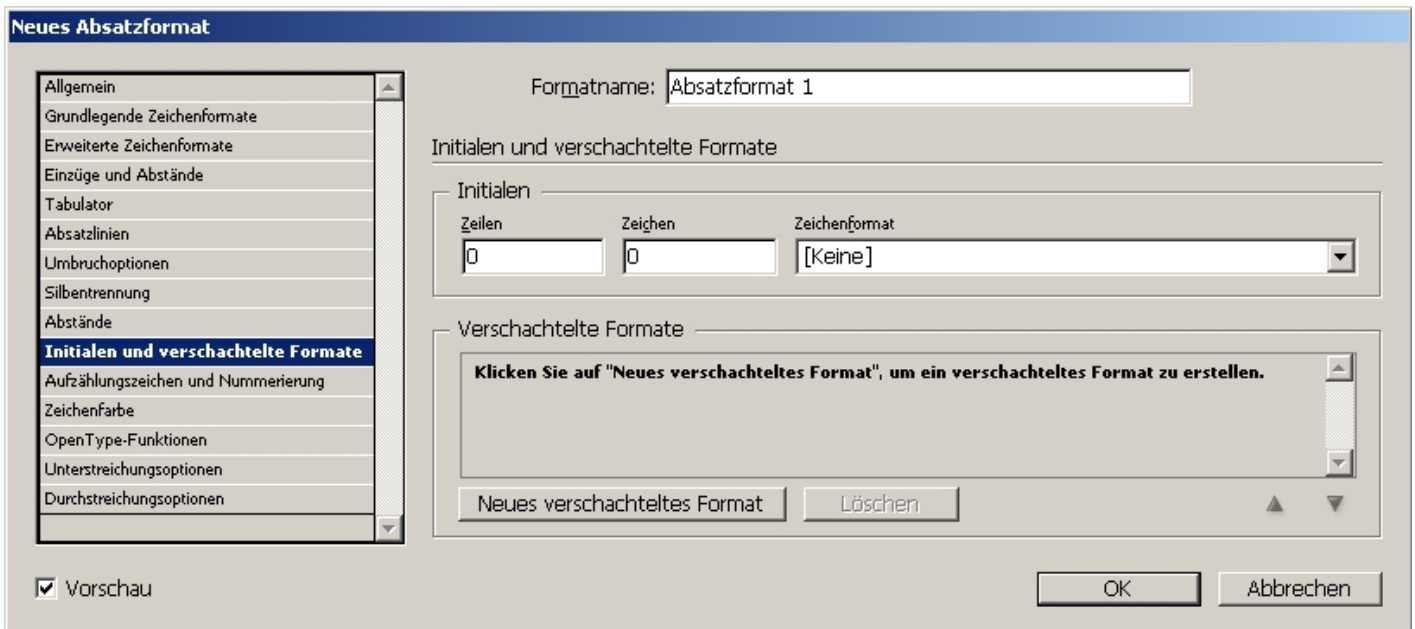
Neues Absatzformat

Allgemein
Grundlegende Zeichenformate
Erweiterte Zeichenformate
Einzüge und Abstände
Tabulator
Absatzlinien
Umbruchoptionen
Silbentrennung
Abstände
Initialen und verschachtelte Formate
Aufzählungszeichen und Nummerierung
Zeichenfarbe
OpenType-Funktionen
Unterstreichungsoptionen
Durchstreichungsoptionen

Formatname: Absatzformat 1

Initialen und verschachtelte Formate

Initialen
Zeilen
0
Zeichen
0
Zeichenformat
[Keine]

Verschachtelte Formate
Klicken Sie auf "Neues verschachteltes Format", um ein verschachteltes Format zu erstellen.

Neues verschachteltes Format
Löschen

Vorschau
OK
Abbrechen